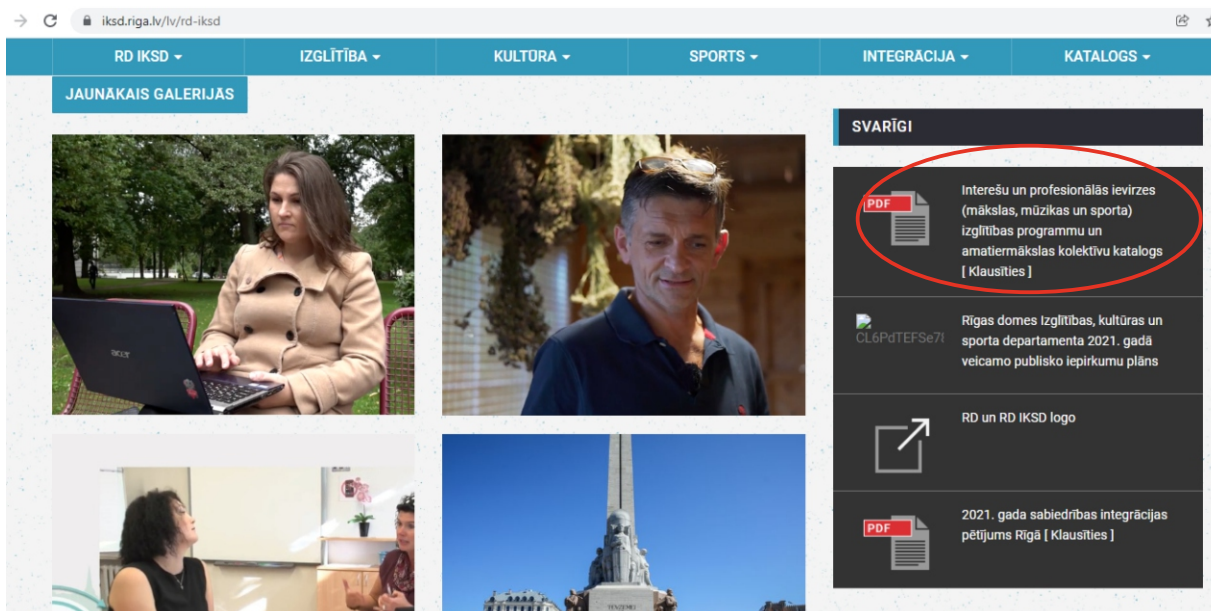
iksd.riga.lv/lv/rd-iksd

RD IKSD ▾
IZGLĪTĪBA ▾
KULTŪRA ▾
SPORTS ▾
INTEGRĀCIJA ▾
KATALOGS ▾

JAUNĀKAIS GALERIJĀS

SVARĪGI

PDF
Interešu un profesionālās ievirzes (mākslas, mūzikas un sporta) izglītības programmu un amatiermākslas kolektīvu katalogs [ Klausīties ]

CL6PdTEFSe7t
Rīgas domes Izglītības, kultūras un sporta departamenta 2021. gadā veicamo publisko iepirkumu plāns

RD un RD IKSD logo

PDF
2021. gada sabiedrības integrācijas pētījums Rīgā [ Klausīties ]